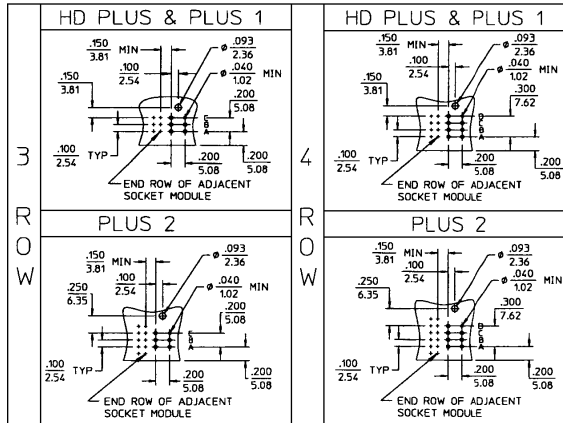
3 ROW

HD PLUS & PLUS 1

$\frac{.150}{3.81}$ MIN

$\frac{.100}{2.54}$

$\frac{.150}{3.81}$

$\phi \frac{.093}{2.36}$

$\phi \frac{.040}{1.02}$ MIN

$\frac{.200}{5.08}$

C B A

$\frac{.100}{2.54}$ TYP

$\frac{.200}{5.08}$

$\frac{.200}{5.08}$

END ROW OF ADJACENT SOCKET MODULE

PLUS 2

$\frac{.150}{3.81}$ MIN

$\frac{.100}{2.54}$

$\frac{.250}{6.35}$

$\phi \frac{.093}{2.36}$

$\phi \frac{.040}{1.02}$ MIN

$\frac{.200}{5.08}$

C B A

$\frac{.100}{2.54}$ TYP

$\frac{.200}{5.08}$

$\frac{.200}{5.08}$

END ROW OF ADJACENT SOCKET MODULE

4 ROW

HD PLUS & PLUS 1

$\frac{.150}{3.81}$ MIN

$\frac{.100}{2.54}$

$\frac{.150}{3.81}$

$\phi \frac{.093}{2.36}$

$\phi \frac{.040}{1.02}$ MIN

$\frac{.300}{7.62}$

D C B A

$\frac{.100}{2.54}$ TYP

$\frac{.200}{5.08}$

$\frac{.200}{5.08}$

END ROW OF ADJACENT SOCKET MODULE

PLUS 2

$\frac{.150}{3.81}$ MIN

$\frac{.100}{2.54}$

$\frac{.250}{6.35}$

$\phi \frac{.093}{2.36}$

$\phi \frac{.040}{1.02}$ MIN

$\frac{.300}{7.62}$

D C B A

$\frac{.100}{2.54}$ TYP

$\frac{.200}{5.08}$

$\frac{.200}{5.08}$

END ROW OF ADJACENT SOCKET MODULE